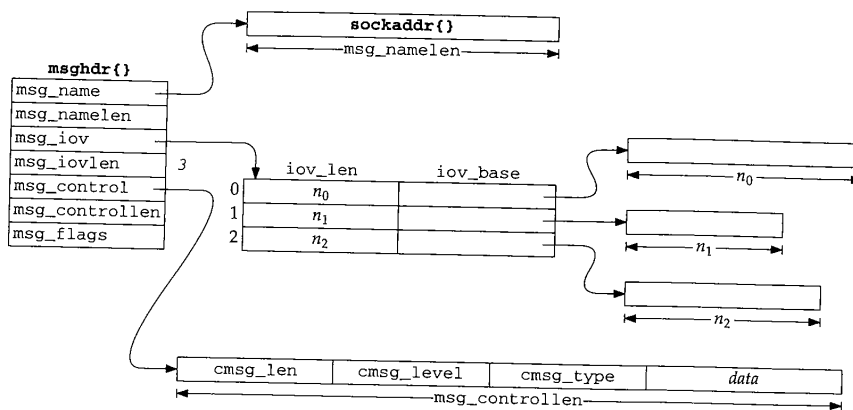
sockaddr{}

msg_namelen

msghdr{}

| msg_name |
|---|
| msg_namelen |
| msg_iov |
| msg_iovlen |
| msg_control |
| msg_controllen |
| msg_flags |

3

| | iov_len | iov_base |
|---|---|---|
| 0 | $n_0$ | |
| 1 | $n_1$ | |
| 2 | $n_2$ | |

$n_0$

$n_1$

$n_2$

| cmsg_len | cmsg_level | cmsg_type | *data* |
|---|---|---|---|

msg_controllen